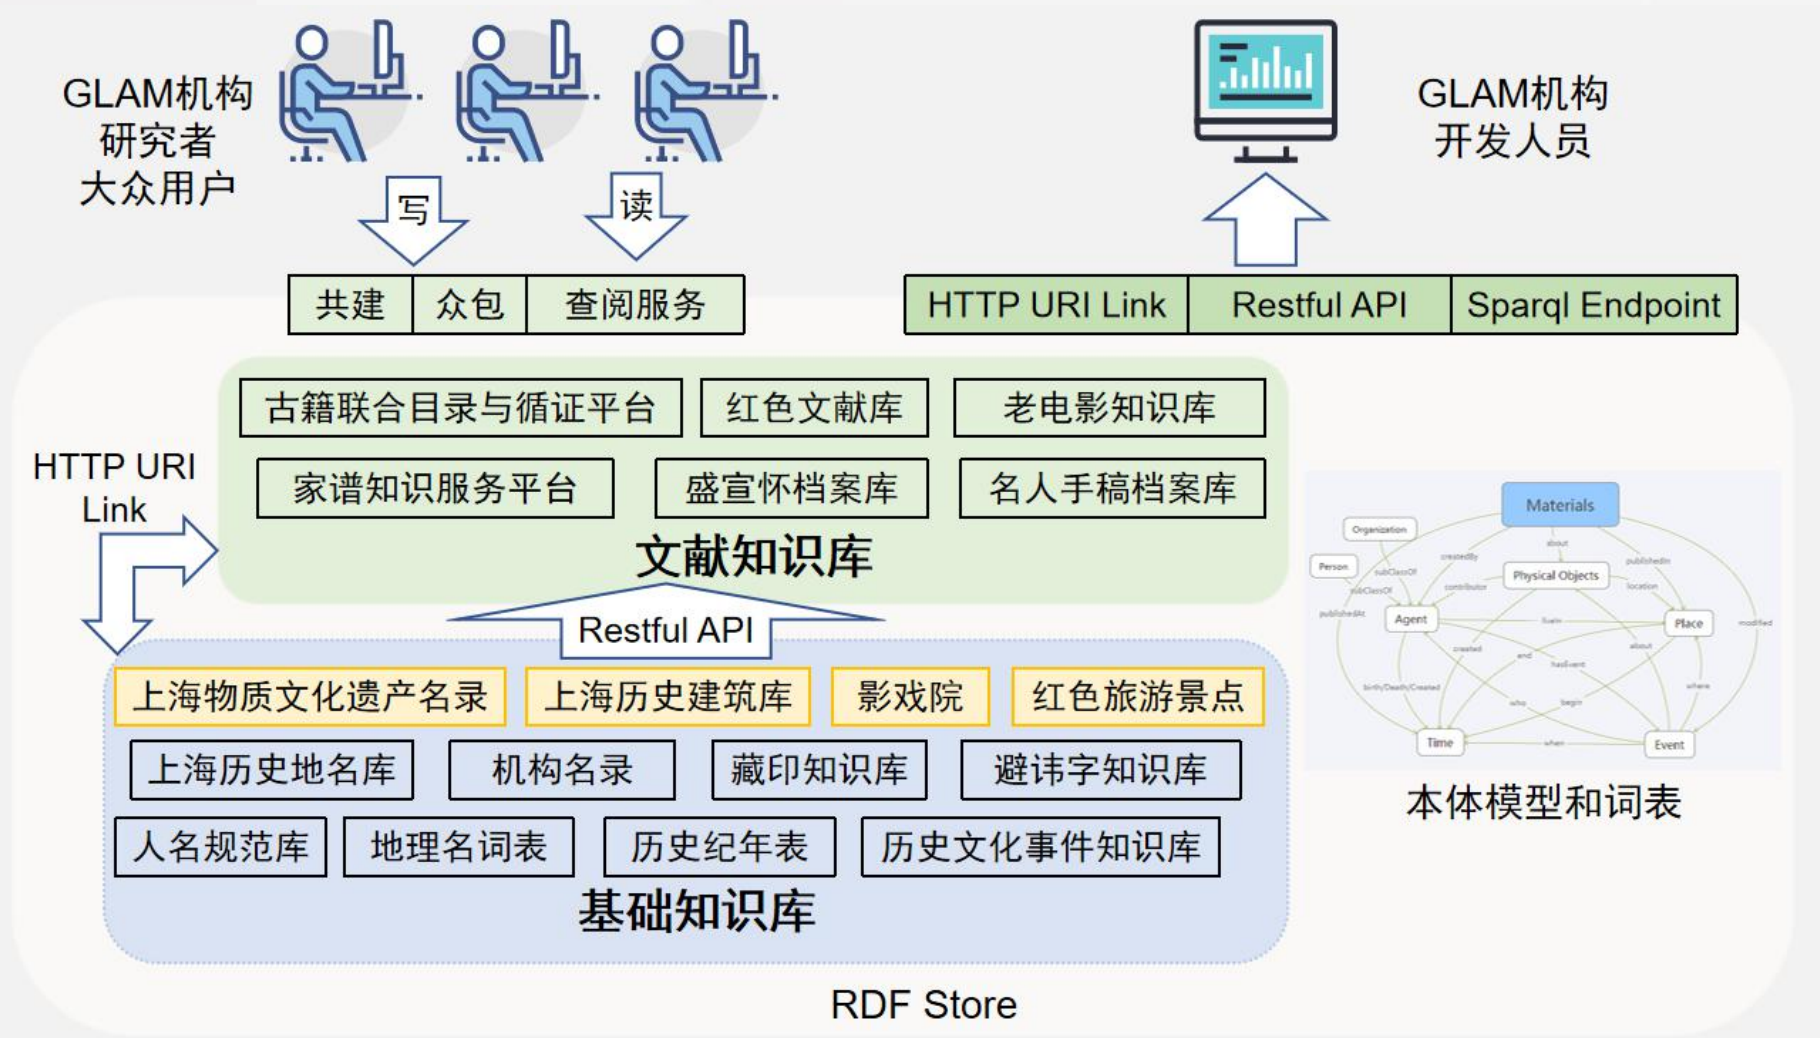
GLAM机构
研究者
大众用户

写
读

共建 众包 查阅服务

GLAM机构
开发人员

HTTP URI Link Restful API Sparql Endpoint

古籍联合目录与循证平台 红色文献库 老电影知识库
家谱知识服务平台 盛宣怀档案库 名人手稿档案库
文献知识库

HTTP URI Link

Restful API

上海物质文化遗产名录 上海历史建筑库 影戏院 红色旅游景点
上海历史地名库 机构名录 藏印知识库 避讳字知识库
人名规范库 地理名词表 历史纪年表 历史文化事件知识库
基础知识库

Materials
Organization
Person
Physical Objects
Agent
Place
Time
Event

本体模型和词表

RDF Store